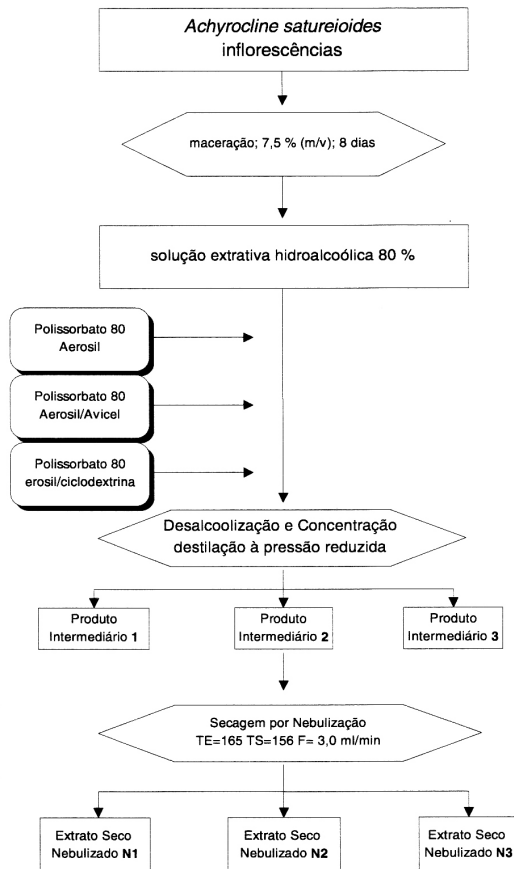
*Achyrocline satureioides*
inflorescências

maceração; 7,5 % (m/v); 8 dias

solução extrativa hidroalcoólica 80 %

Polissorbato 80
Aerosil

Polissorbato 80
Aerosil/Avicel

Polissorbato 80
erosil/ciclodextrina

Desalcoolização e Concentração
destilação à pressão reduzida

Produto
Intermediário **1**

Produto
Intermediário **2**

Produto
Intermediário **3**

Secagem por Nebulização
TE=165 TS=156 F= 3,0 ml/min

Extrato Seco
Nebulizado **N1**

Extrato Seco
Nebulizado **N2**

Extrato Seco
Nebulizado **N3**